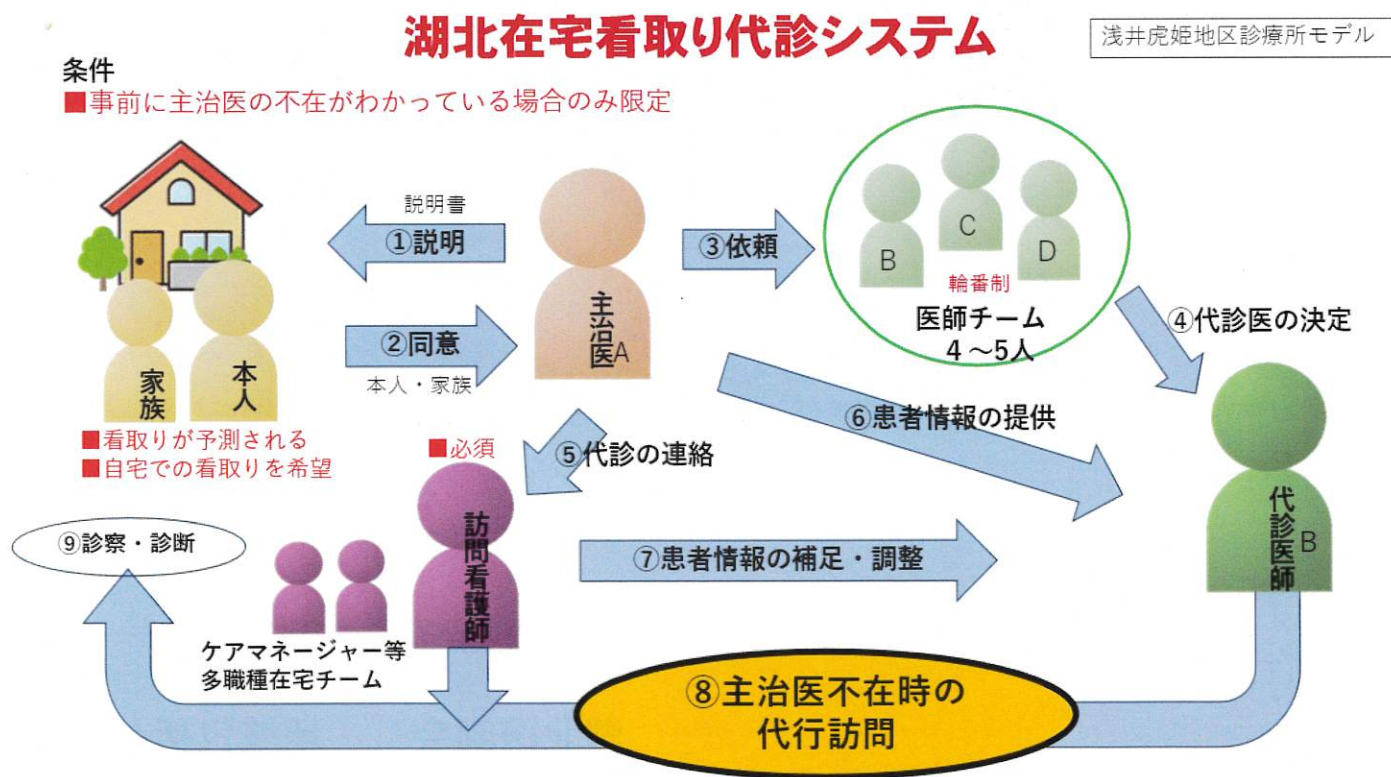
湖北在宅看取り代診システム

浅井虎姫地区診療所モデル

条件
■事前に主治医の不在がわかっている場合のみ限定

説明書
①説明

②同意
本人・家族

家族
本人

■看取りが予測される
■自宅での看取りを希望

主治医A

③依頼

B C D
輪番制
医師チーム
4～5人

④代診医の決定

⑥患者情報の提供

■必須
⑤代診の連絡

訪問看護師

⑦患者情報の補足・調整

代診医師B

⑨診察・診断

ケアマネージャー等
多職種在宅チーム

⑧主治医不在時の
代行訪問